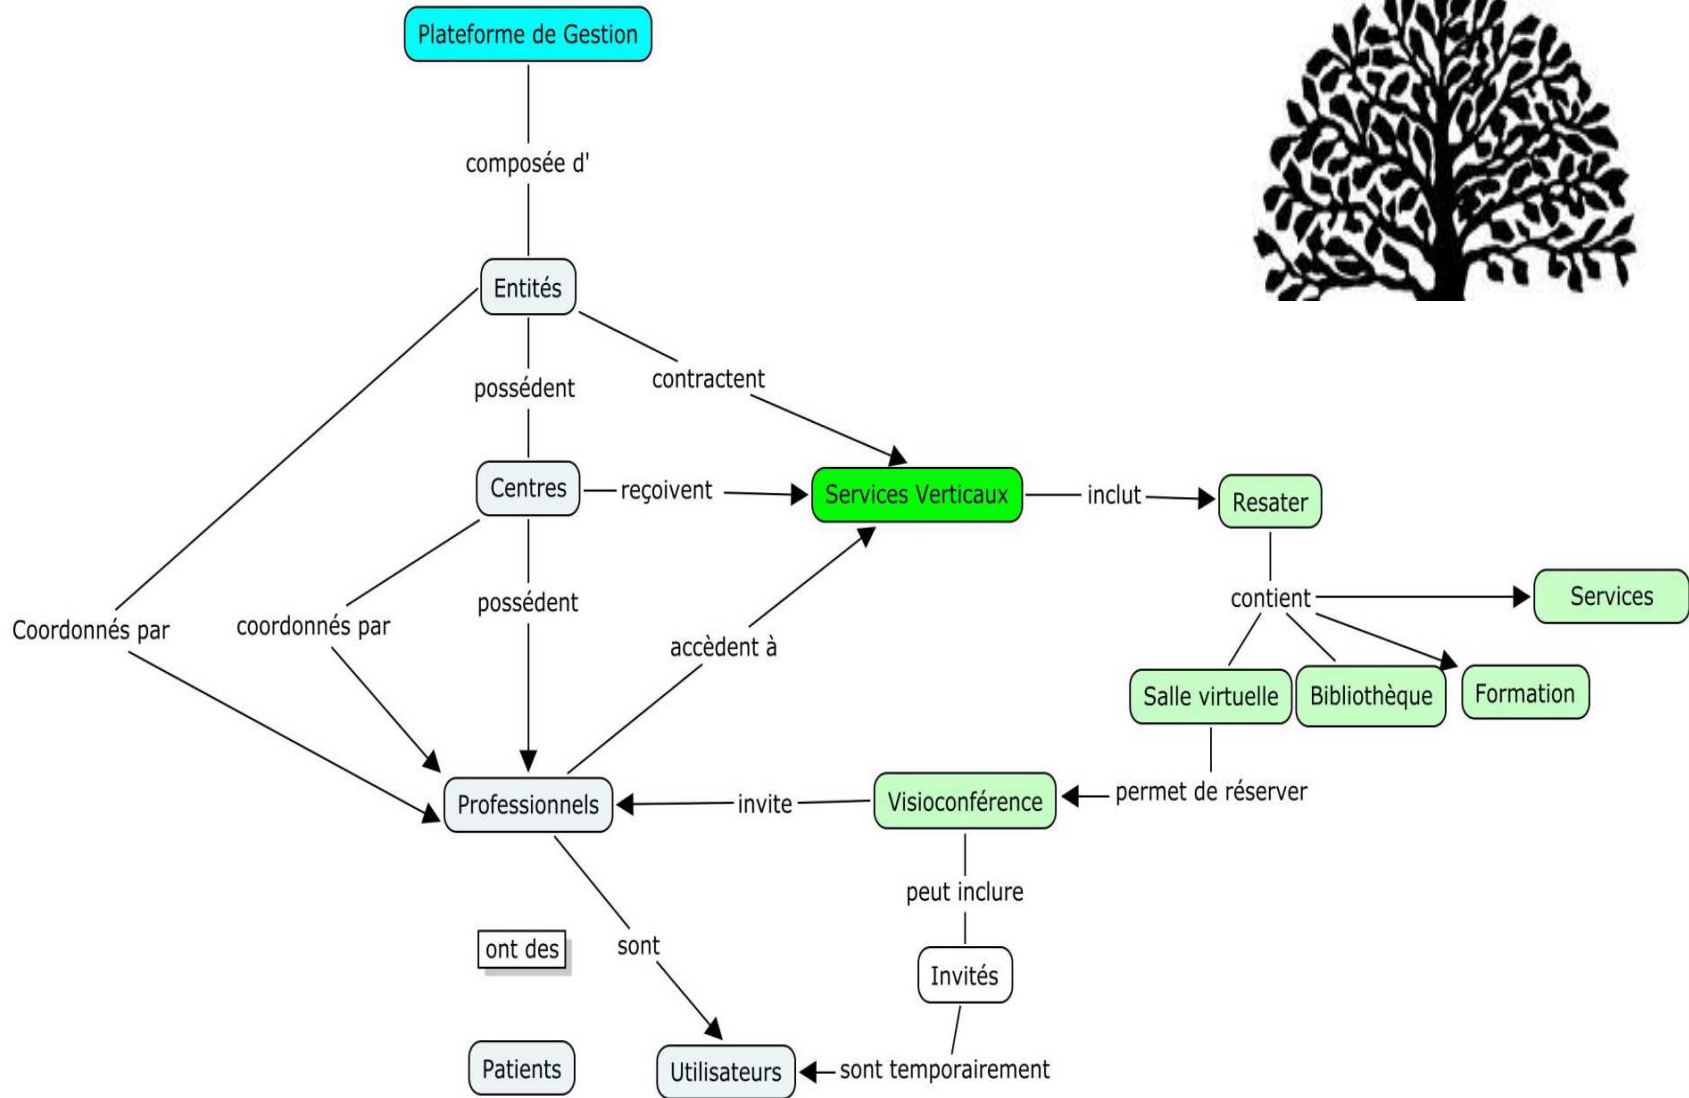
Plateforme de Gestion

composée d'

Entités

possédent

contractent

Centres

reçoivent

Services Verticaux

inclut

Resater

contient

Services

Coordonnés par

coordonnés par

possédent

accèdent à

Salle virtuelle

Bibliothèque

Formation

Professionnels

invite

Visioconférence

permet de réserver

peut inclure

ont des

sont

Invités

Patients

Utilisateurs

sont temporairement